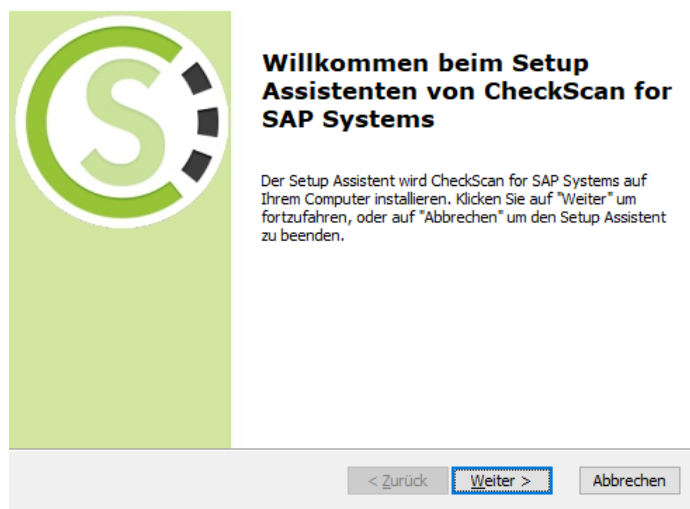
Willkommen beim Setup Assistenten von CheckScan for SAP Systems

Der Setup Assistent wird CheckScan for SAP Systems auf Ihrem Computer installieren. Klicken Sie auf "Weiter" um fortzufahren, oder auf "Abbrechen" um den Setup Assistent zu beenden.

< Zurück
Weiter >
Abbrechen